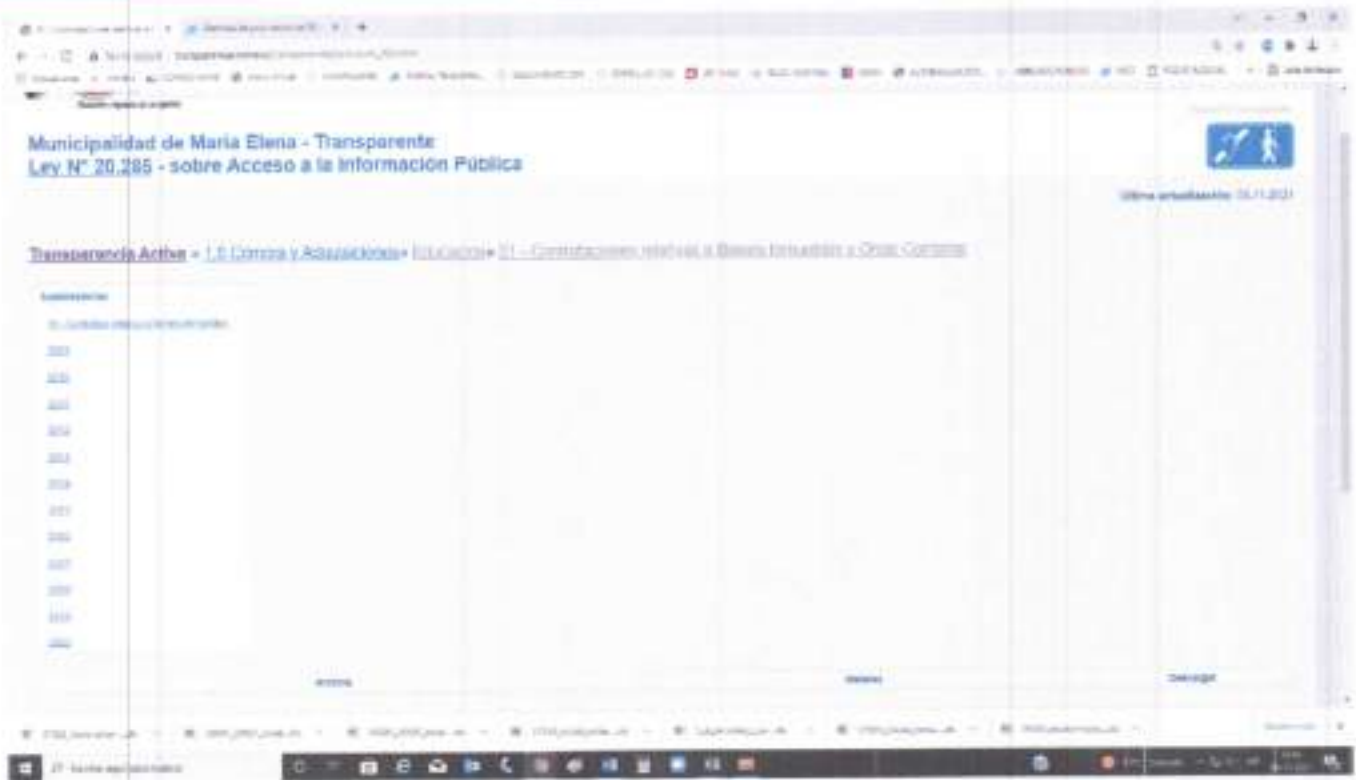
Municipalidad de Maria Elena - Transparente
Ley N° 20.285 - sobre Acceso a la Información Pública

Última actualización: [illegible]

Transparencia Activa » 1.6 Compra y Adquisiciones » Educación » 01 - Contrataciones relativas a Bienes Inmuebles y Otras Compras

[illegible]

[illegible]

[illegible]
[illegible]
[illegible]
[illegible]
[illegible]
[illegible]
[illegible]
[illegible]
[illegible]
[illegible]
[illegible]
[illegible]

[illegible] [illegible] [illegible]